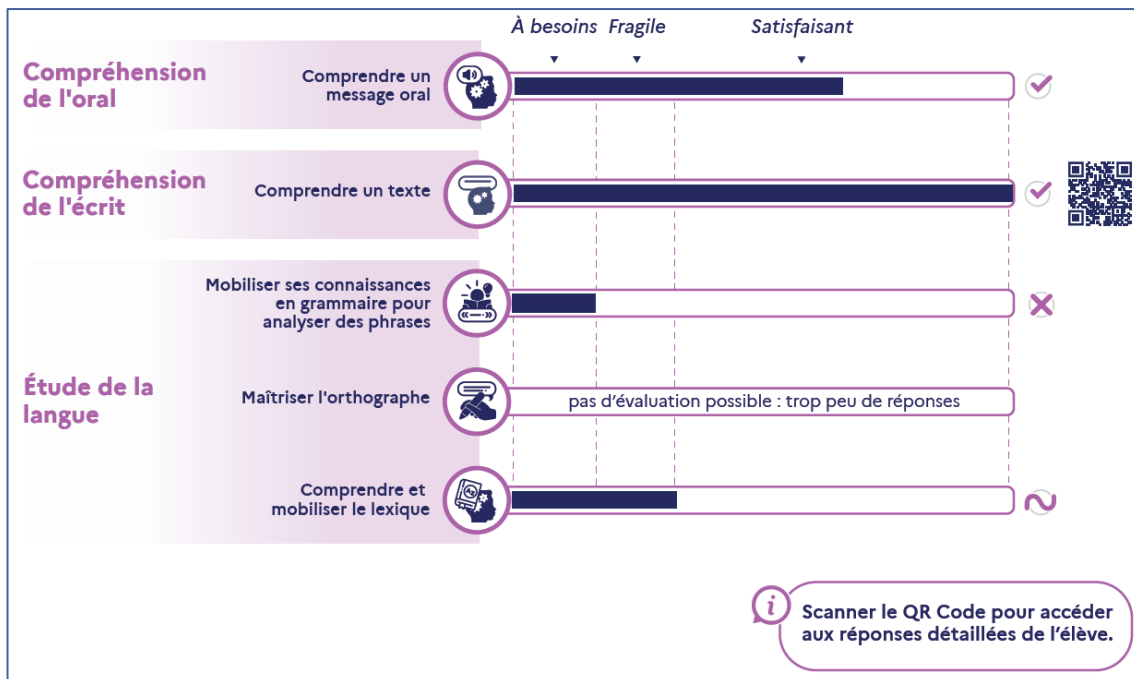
À besoins Fragile Satisfaisant

Compréhension de l'oral

Comprendre un message oral

Compréhension de l'écrit

Comprendre un texte

Mobiliser ses connaissances en grammaire pour analyser des phrases

Étude de la langue

Maîtriser l'orthographe

pas d'évaluation possible : trop peu de réponses

Comprendre et mobiliser le lexique

i Scanner le QR Code pour accéder aux réponses détaillées de l'élève.